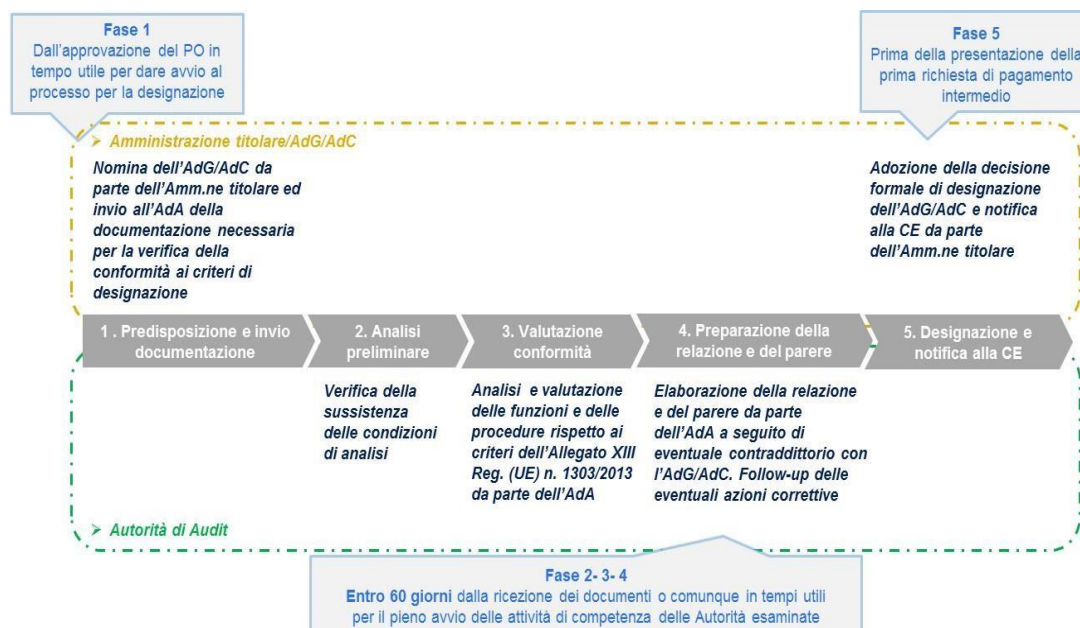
Fase 1
Dall'approvazione del PO in tempo utile per dare avvio al processo per la designazione

Fase 5
Prima della presentazione della prima richiesta di pagamento intermedio

➢ Amministrazione titolare/AdG/AdC

Nomina dell'AdG/AdC da parte dell'Amm.ne titolare ed invio all'AdA della documentazione necessaria per la verifica della conformità ai criteri di designazione

Adozione della decisione formale di designazione dell'AdG/AdC e notifica alla CE da parte dell'Amm.ne titolare

1 . Predisposizione e invio documentazione

2. Analisi preliminare

3. Valutazione conformità

4. Preparazione della relazione e del parere

5. Designazione e notifica alla CE

Verifica della sussistenza delle condizioni di analisi

Analisi e valutazione delle funzioni e delle procedure rispetto ai criteri dell'Allegato XIII Reg. (UE) n. 1303/2013 da parte dell'AdA

Elaborazione della relazione e del parere da parte dell'AdA a seguito di eventuale contraddittorio con l'AdG/AdC. Follow-up delle eventuali azioni correttive

➢ Autorità di Audit

Fase 2- 3- 4
Entro 60 giorni dalla ricezione dei documenti o comunque in tempi utili per il pieno avvio delle attività di competenza delle Autorità esaminate